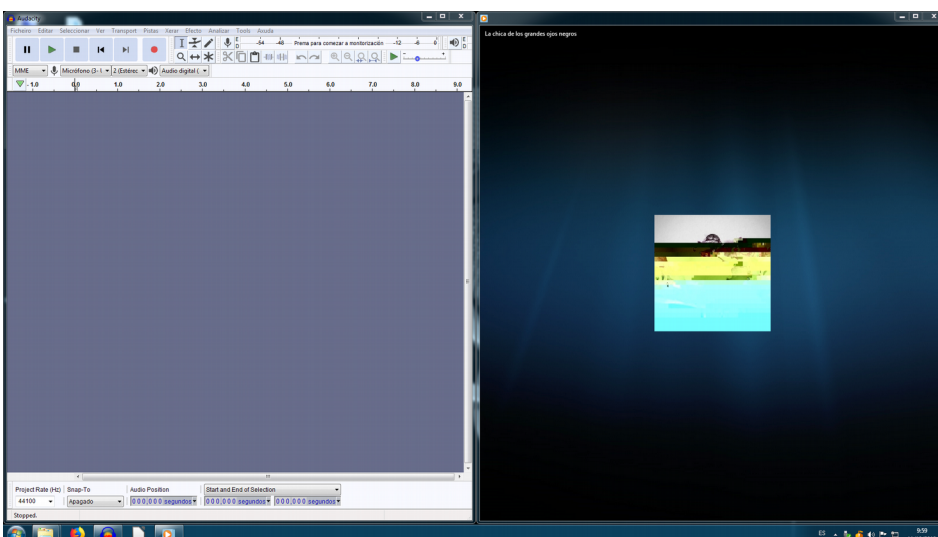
Audacity

Fichero Editar Seleccionar Ver Transport Pistas Xerar Efecto Analizar Tools Axuda

-54 -48 Prema para comezar a monitorización -12 -6 0

MME Micrófono (3- I 2 (Estéreo Audio digital (

-1.0 0.0 1.0 2.0 3.0 4.0 5.0 6.0 7.0 8.0 9.0

Project Rate (Hz) Snap-To Audio Position Start and End of Selection

44100 Apagado 0 0 0,0 0 0 segundos 0 0 0,0 0 0 segundos 0 0 0,0 0 0 segundos

Stopped.

La chica de los grandes ojos negros

ES 9:59